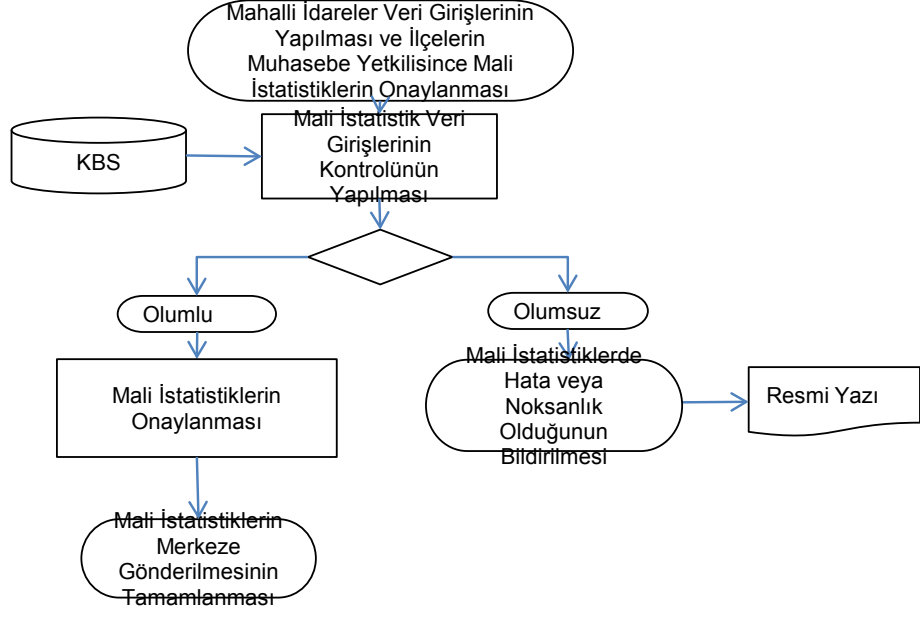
Mahalli İdareler Veri Girişlerinin Yapılması ve İlçelerin Muhasebe Yetkilisince Mali İstatistiklerin Onaylanması

KBS

Mali İstatistik Veri Girişlerinin Kontrolünün Yapılması

Olumlu

Olumsuz

Mali İstatistiklerin Onaylanması

Mali İstatistiklerde Hata veya Noksanlık Olduğunun Bildirilmesi

Resmi Yazı

Mali İstatistiklerin Merkeze Gönderilmesinin Tamamlanması